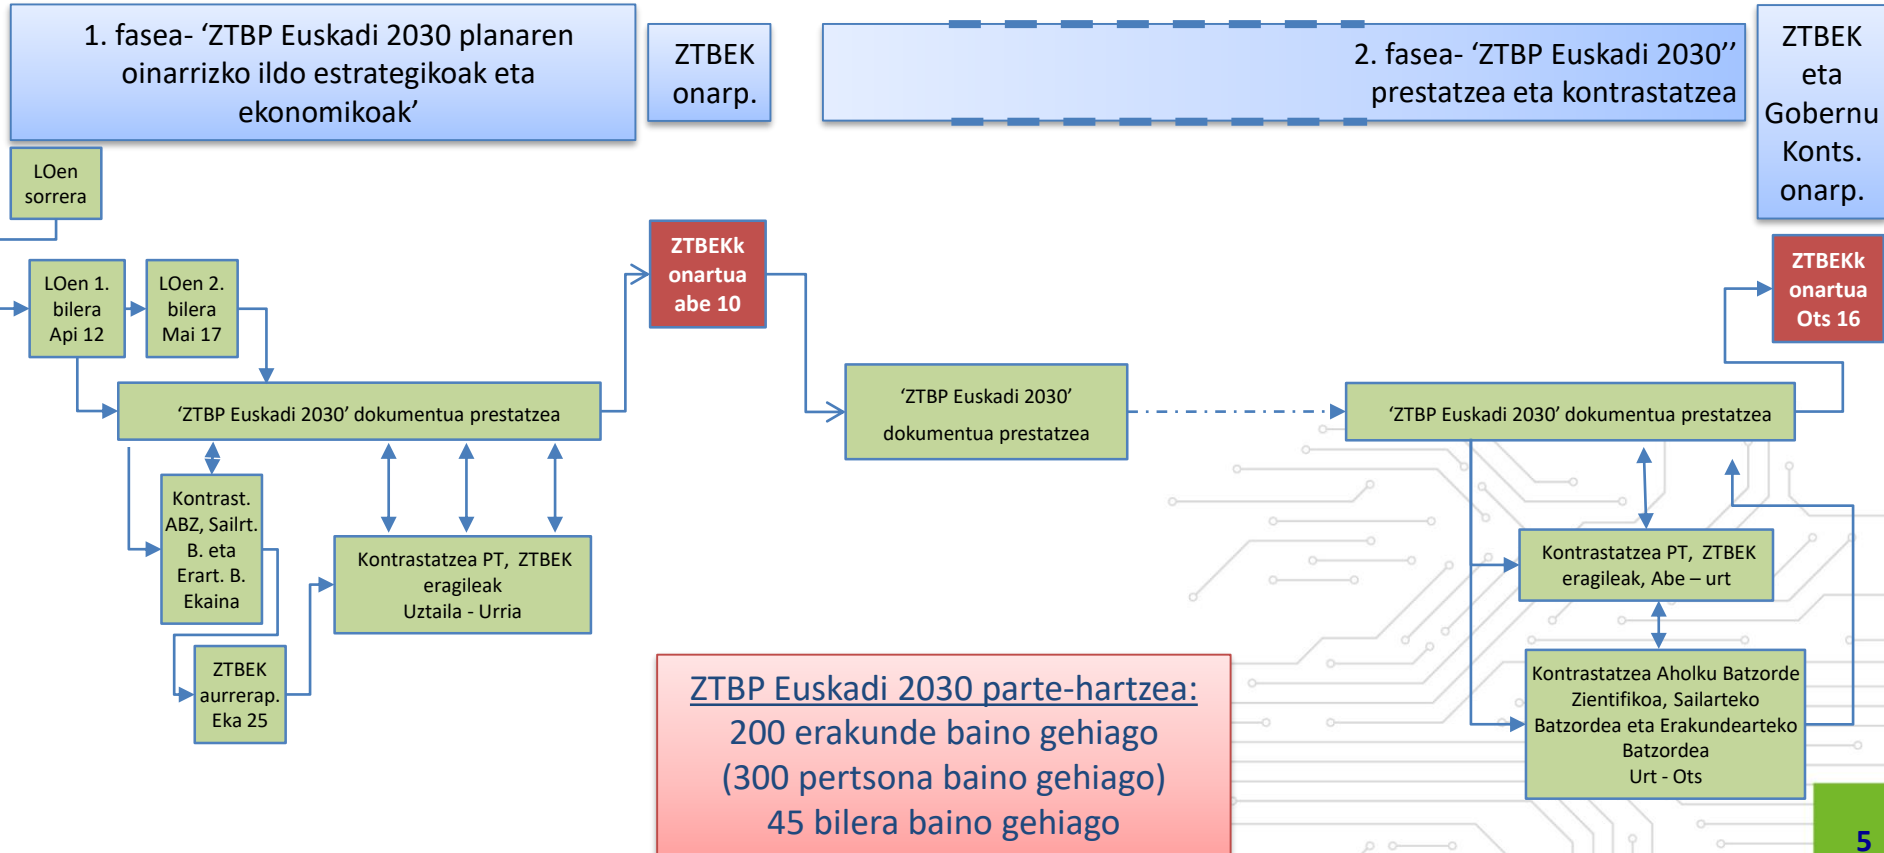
1. fasea- ‘ZTBP Euskadi 2030 planaren oinarrizko ildo estrategikoak eta ekonomikoak’

ZTBEK onarp.

2. fasea- ‘ZTBP Euskadi 2030’’ prestatzea eta kontrastatzea

ZTBEK eta Gobernu Konts. onarp.

LOen sorrera

LOen 1. bilera Api 12

LOen 2. bilera Mai 17

ZTBEKk onartua abe 10

ZTBEKk onartua Ots 16

‘ZTBP Euskadi 2030’ dokumentua prestatzea

‘ZTBP Euskadi 2030’ dokumentua prestatzea

‘ZTBP Euskadi 2030’ dokumentua prestatzea

Kontrast. ABZ, Sailrt. B. eta Erart. B. Ekaina

Kontrastatzea PT, ZTBEK eragileak Uztaila - Urria

ZTBEK aurrerap. Eka 25

Kontrastatzea PT, ZTBEK eragileak, Abe – urt

Kontrastatzea Aholku Batzorde Zientifikoa, Sailarteko Batzordea eta Erakundearteko Batzordea Urt - Ots

ZTBP Euskadi 2030 parte-hartzea:
200 erakunde baino gehiago
(300 pertsona baino gehiago)
45 bilera baino gehiago

5